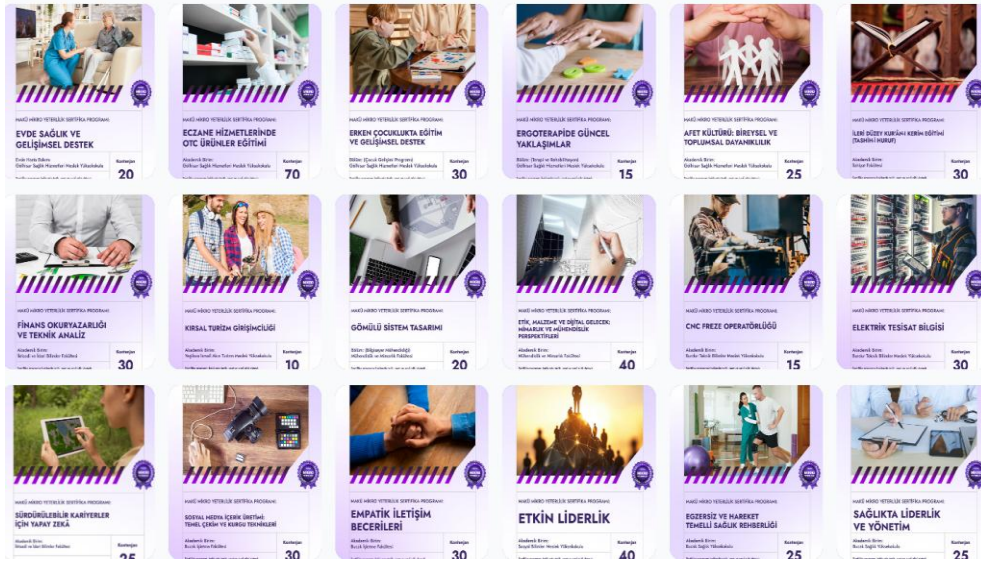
MAKÜ MİKRO YETERLİLİK SERTİFİKA PROGRAMI
EVDE SAĞLIK VE GELİŞİMSEL DESTEK
Kontenjan
20

MAKÜ MİKRO YETERLİLİK SERTİFİKA PROGRAMI
ECZANE HİZMETLERİNDE OTC ÜRÜNLER EĞİTİMİ
Gölhisar Sağlık Hizmetleri Meslek Yüksekokulu
Kontenjan
70

MAKÜ MİKRO YETERLİLİK SERTİFİKA PROGRAMI
ERKEN ÇOCUKLUKTA EĞİTİM VE GELİŞİMSEL DESTEK
Gölhisar Sağlık Hizmetleri Meslek Yüksekokulu
Kontenjan
30

MAKÜ MİKRO YETERLİLİK SERTİFİKA PROGRAMI
ERGOTERAPİDE GÜNCEL YAKLAŞIMLAR
Gölhisar Sağlık Hizmetleri Meslek Yüksekokulu
Kontenjan
15

MAKÜ MİKRO YETERLİLİK SERTİFİKA PROGRAMI
AFET KÜLTÜRÜ: BİREYSEL VE TOPLUMSAL DAYANIKLILIK
Akademik Birim:
Gölhisar Sağlık Hizmetleri Meslek Yüksekokulu
Kontenjan
25

MAKÜ MİKRO YETERLİLİK SERTİFİKA PROGRAMI
İLERİ DÜZEY KURAN-I KERİM EĞİTİMİ (TASHİH-İ HURUF)
Akademik Birim:
Kontenjan
30

MAKÜ MİKRO YETERLİLİK SERTİFİKA PROGRAMI
FİNANS OKURYAZARLIĞI VE TEKNİK ANALİZ
Akademik Birim:
Kontenjan
30

MAKÜ MİKRO YETERLİLİK SERTİFİKA PROGRAMI
KIRSAL TURİZM GİRİŞİMCİLİĞİ
Akademik Birim:
Kontenjan
10

MAKÜ MİKRO YETERLİLİK SERTİFİKA PROGRAMI
GÖMÜLÜ SİSTEM TASARIMI
Mühendislik ve Mimarlık Fakültesi
Kontenjan
20

MAKÜ MİKRO YETERLİLİK SERTİFİKA PROGRAMI
ETİK, MALZEME VE DİJİTAL GELECEK: MİMARLIK VE MÜHENDİSLİK PERSPEKTİFLERİ
Akademik Birim:
Mühendislik ve Mimarlık Fakültesi
Kontenjan
40

MAKÜ MİKRO YETERLİLİK SERTİFİKA PROGRAMI
CNC FREZE OPERATÖRLÜĞÜ
Akademik Birim:
Kontenjan
15

MAKÜ MİKRO YETERLİLİK SERTİFİKA PROGRAMI
ELEKTRİK TESİSAT BİLGİSİ
Akademik Birim:
Kontenjan
30

MAKÜ MİKRO YETERLİLİK SERTİFİKA PROGRAMI
SÜRDÜRÜLEBİLİR KARİYERLER İÇİN YAPAY ZEKÂ
Akademik Birim:
Kontenjan
25

MAKÜ MİKRO YETERLİLİK SERTİFİKA PROGRAMI
SOSYAL MEDYA İÇERİK ÜRETİMİ: TEMEL ÇEKİM VE KURGU TEKNİKLERİ
Akademik Birim:
Bucak İşletme Fakültesi
Kontenjan
30

MAKÜ MİKRO YETERLİLİK SERTİFİKA PROGRAMI
EMPATİK İLETİŞİM BECERİLERİ
Akademik Birim:
Bucak İşletme Fakültesi
Kontenjan
30

MAKÜ MİKRO YETERLİLİK SERTİFİKA PROGRAMI
ETKİN LİDERLİK
Akademik Birim:
Kontenjan
40

MAKÜ MİKRO YETERLİLİK SERTİFİKA PROGRAMI
EGZERSİZ VE HAREKET TEMELLİ SAĞLIK REHBERLİĞİ
Akademik Birim:
Bucak Sağlık Yüksekokulu
Kontenjan
25

MAKÜ MİKRO YETERLİLİK SERTİFİKA PROGRAMI
SAĞLIKTA LİDERLİK VE YÖNETİM
Akademik Birim:
Bucak Sağlık Yüksekokulu
Kontenjan
25